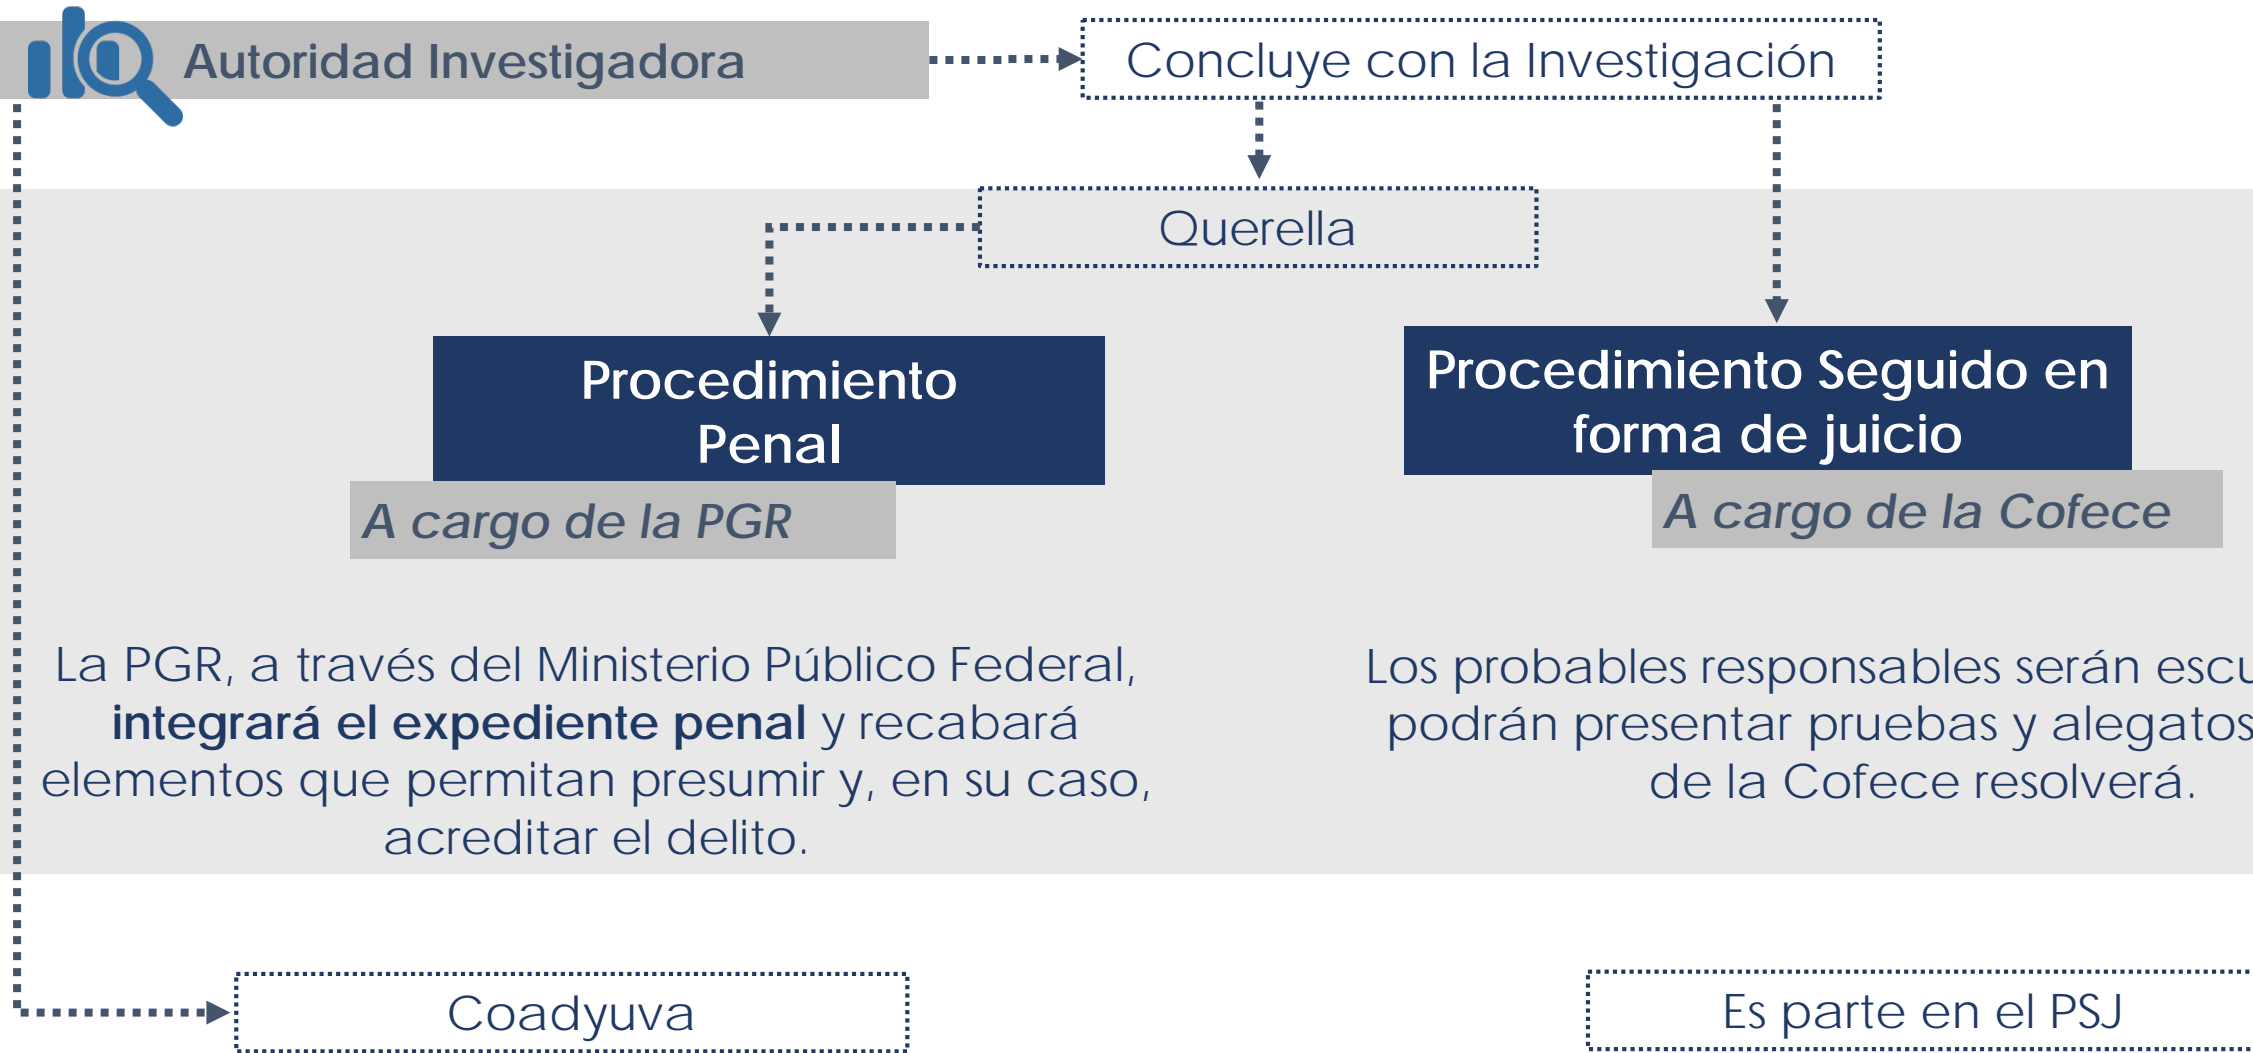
Autoridad Investigadora

Concluye con la Investigación

Querella

Procedimiento Penal

A cargo de la PGR

Procedimiento Seguido en forma de juicio

A cargo de la Cofece

La PGR, a través del Ministerio Público Federal, **integrará el expediente penal** y recabará elementos que permitan presumir y, en su caso, acreditar el delito.

Los probables responsables serán escu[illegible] podrán presentar pruebas y alegatos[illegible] de la Cofece resolverá.

Coadyuva

Es parte en el PSJ